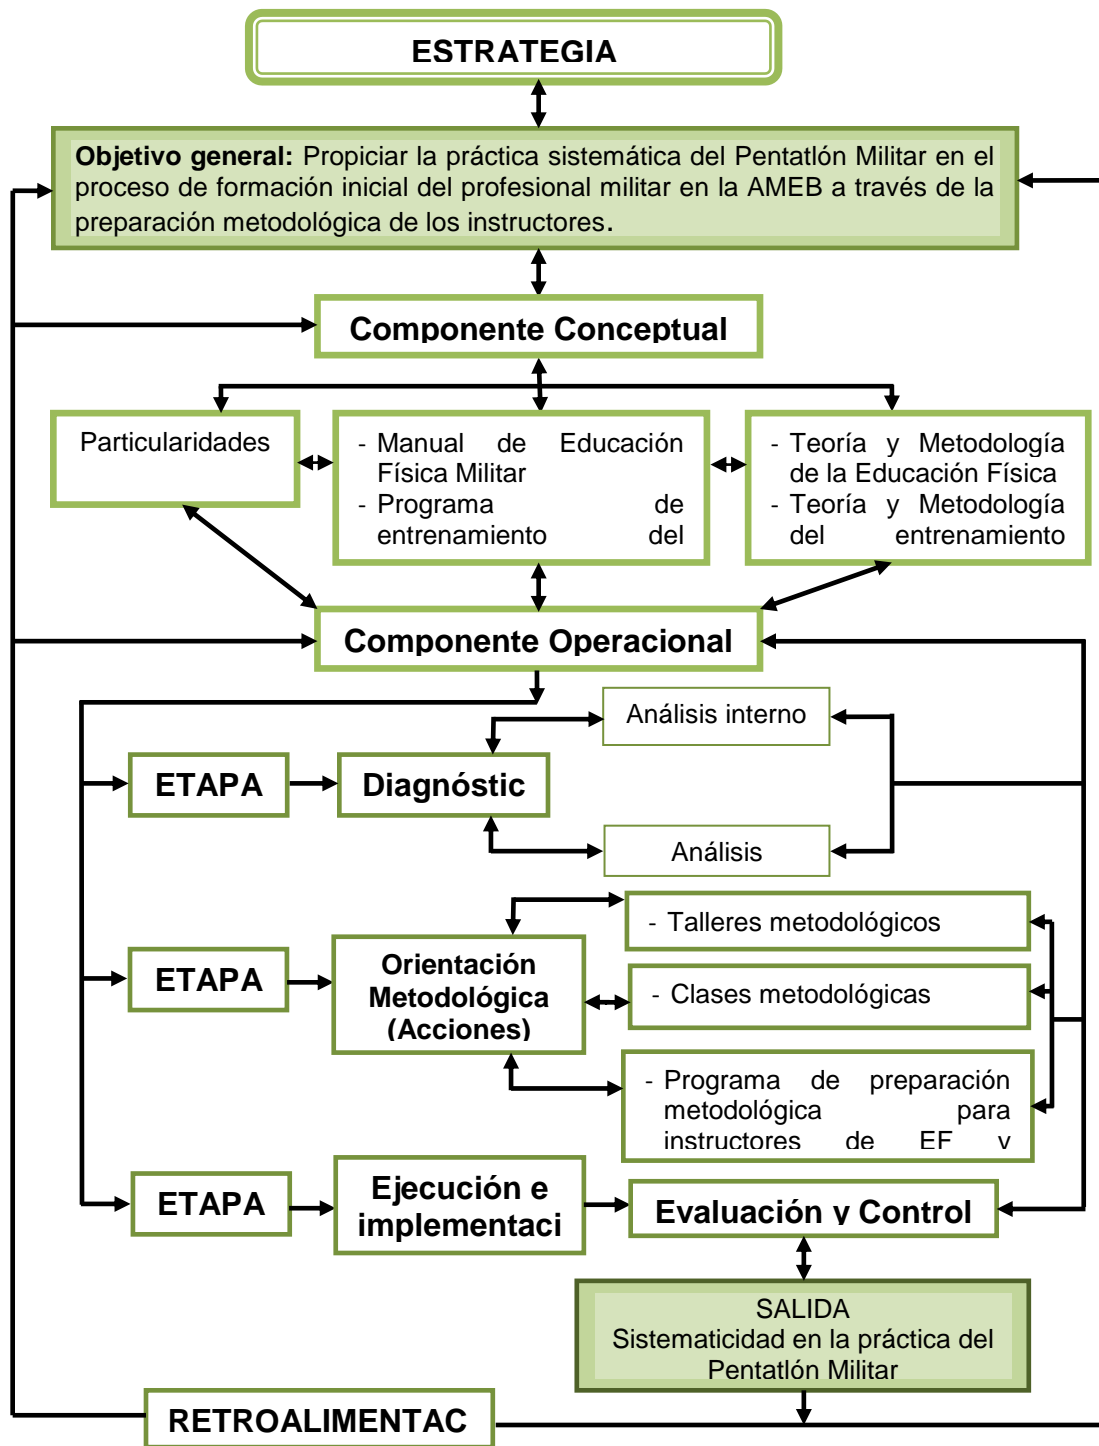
ESTRATEGIA

**Objetivo general:** Propiciar la práctica sistemática del Pentatlón Militar en el proceso de formación inicial del profesional militar en la AMEB a través de la preparación metodológica de los instructores.

Componente Conceptual

Particularidades

- Manual de Educación Física Militar
- Programa de entrenamiento del

- Teoría y Metodología de la Educación Física
- Teoría y Metodología del entrenamiento

Componente Operacional

Análisis interno

ETAPA

Diagnóstic

Análisis

- Talleres metodológicos

ETAPA

Orientación Metodológica (Acciones)

- Clases metodológicas

- Programa de preparación metodológica para instructores de EF y

ETAPA

Ejecución e implementaci

Evaluación y Control

SALIDA
Sistematicidad en la práctica del Pentatlón Militar

RETROALIMENTAC